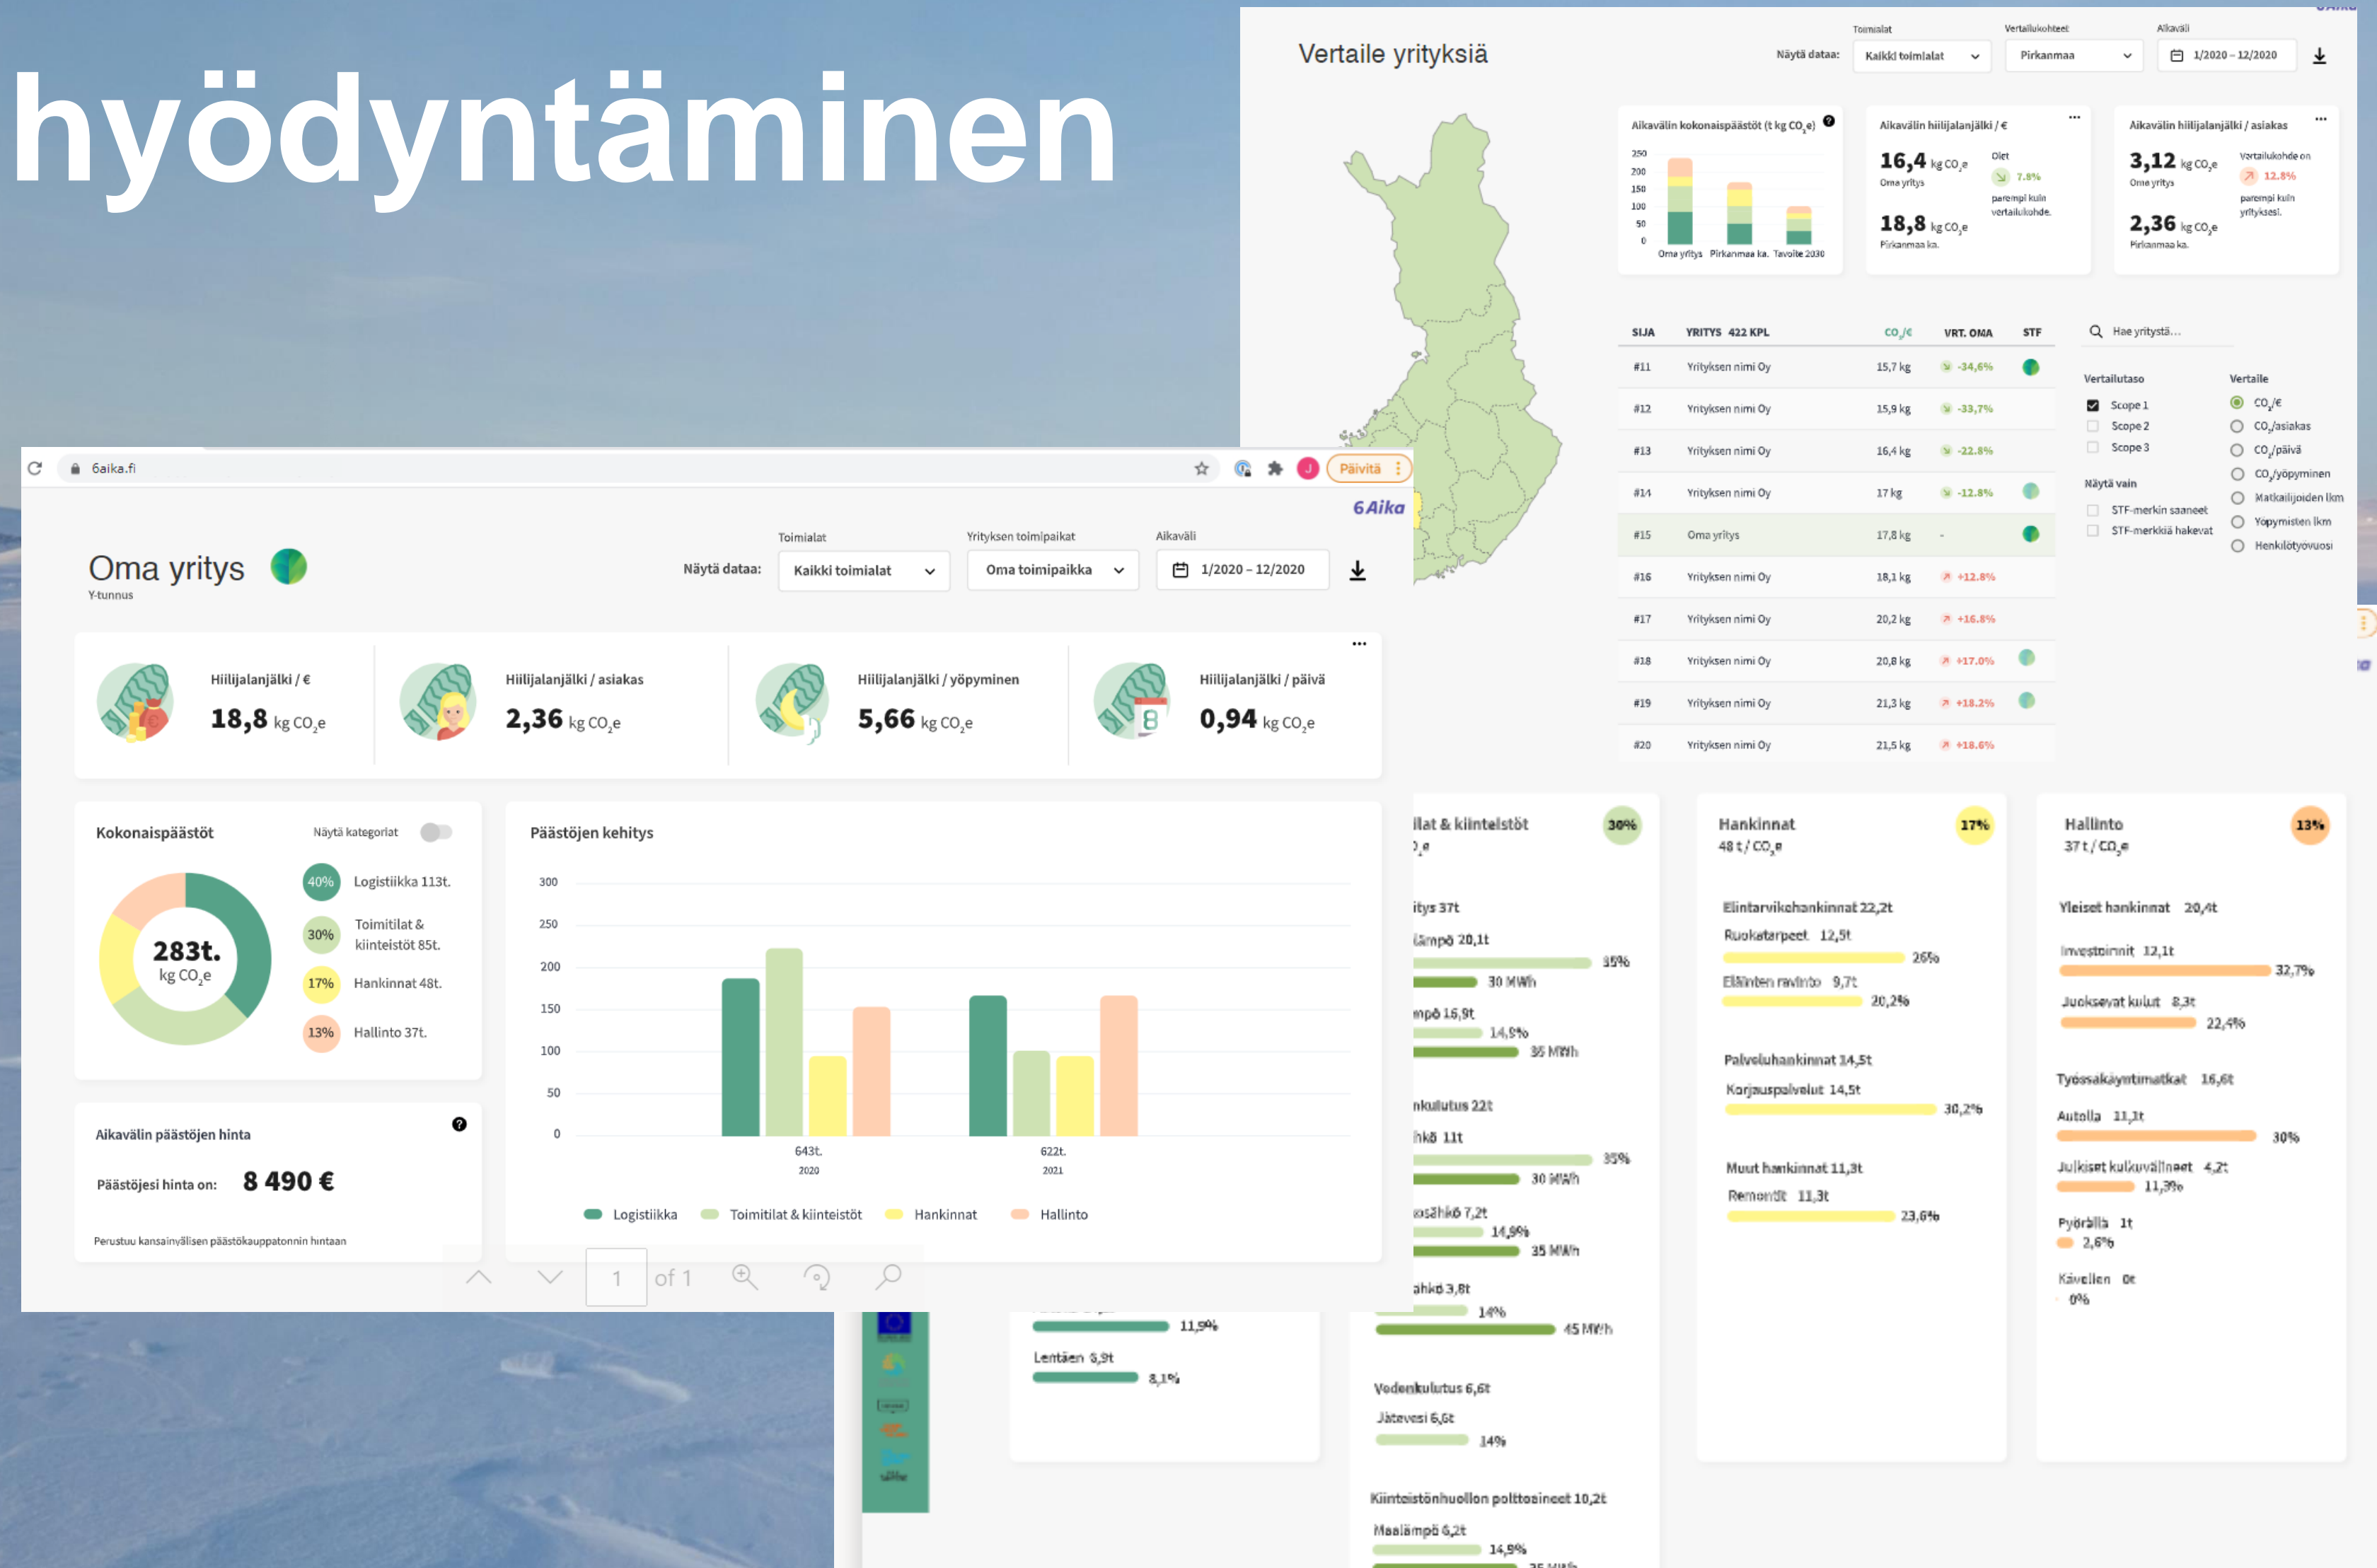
hyödyntäminen

Vertaile yrityksiä

Näytä dataa: Toimialat Kaikki toimialat Vertailukohteet Pirkanmaa Aikaväli 1/2020 – 12/2020

Aikavälin kokonaispäästöt (t kg $CO_2e$)
250
200
150
100
50
0
Oma yritys Pirkanmaa ka. Tavoite 2030

Aikavälin hiilijalanjälki / €
16,4 kg $CO_2e$
Oma yritys
Olet 7.8% parempi kuin vertailukohde.
18,8 kg $CO_2e$
Pirkanmaa ka.

Aikavälin hiilijalanjälki / asiakas
3,12 kg $CO_2e$
Oma yritys
Vertailukohde on 12.8% parempi kuin yrityksesi.
2,36 kg $CO_2e$
Pirkanmaa ka.

| SIJA | YRITYS 422 KPL | $CO_2$/€ | VRT. OMA | STF |
|---|---|---|---|---|
| #11 | Yrityksen nimi Oy | 15,7 kg | -34,6% | |
| #12 | Yrityksen nimi Oy | 15,9 kg | -33,7% | |
| #13 | Yrityksen nimi Oy | 16,4 kg | -22.8% | |
| #14 | Yrityksen nimi Oy | 17 kg | -12.8% | |
| #15 | Oma yritys | 17,8 kg | - | |
| #16 | Yrityksen nimi Oy | 18,1 kg | +12.8% | |
| #17 | Yrityksen nimi Oy | 20,2 kg | +16.8% | |
| #18 | Yrityksen nimi Oy | 20,8 kg | +17.0% | |
| #19 | Yrityksen nimi Oy | 21,3 kg | +18.2% | |
| #20 | Yrityksen nimi Oy | 21,5 kg | +18.6% | |

Hae yritystä...
Vertailutaso
Scope 1
Scope 2
Scope 3
Näytä vain
STF-merkin saaneet
STF-merkkiä hakevat
Vertaile
$CO_2$/€
$CO_2$/asiakas
$CO_2$/päivä
$CO_2$/yöpyminen
Matkailijoiden lkm
Yöpymisten lkm
Henkilötyövuosi

6aika.fi
Päivitä
6Aika

Oma yritys
Y-tunnus
Näytä dataa: Toimialat Kaikki toimialat Yrityksen toimipaikat Oma toimipaikka Aikaväli 1/2020 – 12/2020

Hiilijalanjälki / € 18,8 kg $CO_2e$
Hiilijalanjälki / asiakas 2,36 kg $CO_2e$
Hiilijalanjälki / yöpyminen 5,66 kg $CO_2e$
Hiilijalanjälki / päivä 0,94 kg $CO_2e$

Kokonaispäästöt
Näytä kategoriat
283t. kg $CO_2e$
40% Logistiikka 113t.
30% Toimitilat & kiinteistöt 85t.
17% Hankinnat 48t.
13% Hallinto 37t.

Aikavälin päästöjen hinta
Päästöjesi hinta on: 8 490 €
Perustuu kansainvälisen päästökauppatonnin hintaan

Päästöjen kehitys
300
250
200
150
100
50
0
643t. 2020
622t. 2021
Logistiikka Toimitilat & kiinteistöt Hankinnat Hallinto

1 of 1

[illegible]ilat & kiinteistöt 30%
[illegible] e
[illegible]itys 37t
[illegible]ämpö 20,1t 35%
30 MWh
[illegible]mpö 16,9t 14,9%
35 MWh
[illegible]nkulutus 22t
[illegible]hkö 11t 35%
30 MWh
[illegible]sähkö 7,2t 14,9%
35 MWh
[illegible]ähkö 3,8t 14%
45 MWh
Vedenkulutus 6,6t
Jätevesi 6,6t 14%
Kiinteistönhuollon polttoaineet 10,2t
Maalämpö 6,2t 14,9%

Hankinnat 17%
48 t / $CO_2e$
Elintarvikehankinnat 22,2t
Ruokatarpeet 12,5t 26%
Eläinten ravinto 9,7t 20,2%
Palveluhankinnat 14,5t
Korjauspalvelut 14,5t 30,2%
Muut hankinnat 11,3t
Remontit 11,3t 23,6%

Hallinto 13%
37 t / $CO_2e$
Yleiset hankinnat 20,4t
Investoinnit 12,1t 32,7%
Juoksevat kulut 8,3t 22,4%
Työssäkäyntimatkat 16,6t
Autolla 11,1t 30%
Julkiset kulkuvälineet 4,2t 11,3%
Pyörällä 1t 2,6%
Kävellen 0t 0%

11,9%
Lentäen 3,9t 8,1%